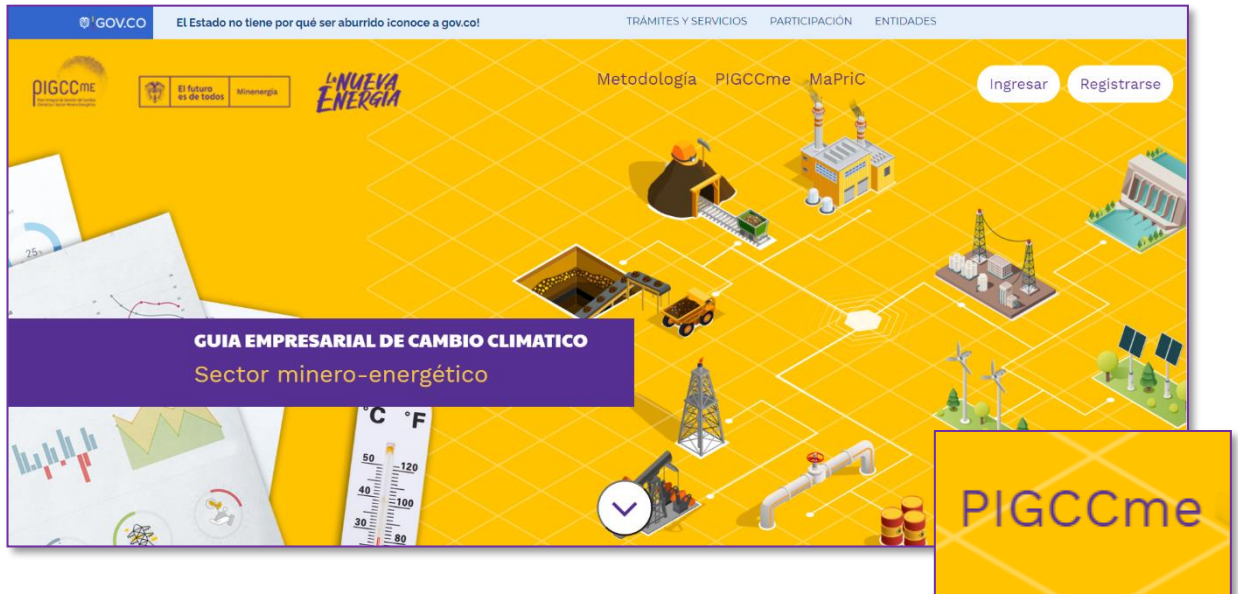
GOV.CO El Estado no tiene por qué ser aburrido ¡conoce a gov.co!

TRÁMITES Y SERVICIOS PARTICIPACIÓN ENTIDADES

PIGCCme

El futuro es de todos | Minenergía

La NUEVA ENERGÍA

Metodología PIGCCme MaPriC

Ingresar Registrarse

25

GUIA EMPRESARIAL DE CAMBIO CLIMATICO
Sector minero-energético

°C °F
50 120
40 100
30 80

PIGCCme